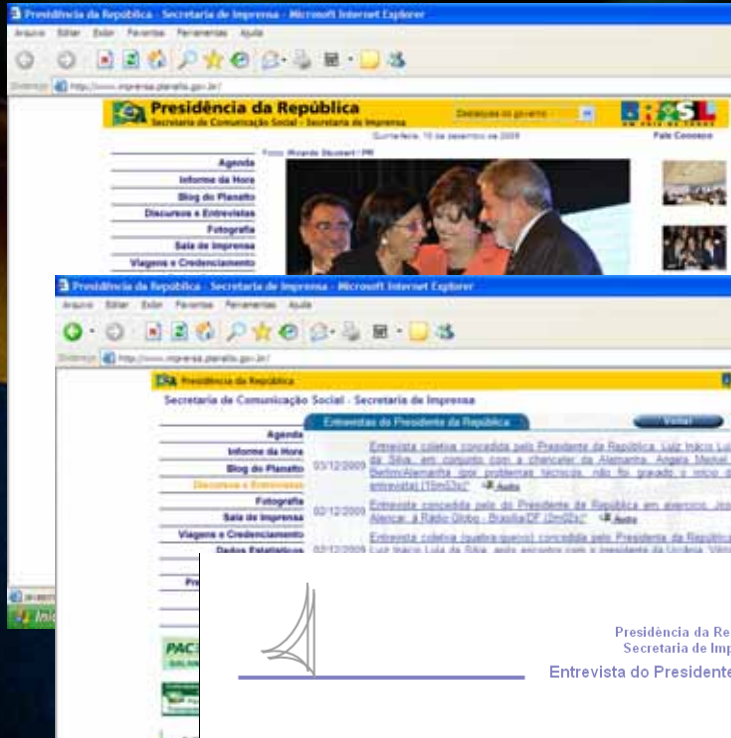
Presidência da República - Secretaria de Imprensa - Microsoft Internet Explorer

Arquivo Editar Exibir Favoritos Ferramentas Ajuda

Endereço http://www.imprensa.planalto.gov.br/

Presidência da República
Secretaria de Comunicação Social - Secretaria de Imprensa

Destaques do governo

BRASIL UM PAÍS DE TODOS

Quinta-feira, 10 de dezembro de 2009

Fale Conosco

Foto: Ricardo Stuckert / PR

Agenda
Informe da Hora
Blog do Planalto
Discursos e Entrevistas
Fotografia
Sala de Imprensa
Viagens e Credenciamento

Presidência da República - Secretaria de Imprensa - Microsoft Internet Explorer

Arquivo Editar Exibir Favoritos Ferramentas Ajuda

Endereço http://www.imprensa.planalto.gov.br/

Presidência da República

Secretaria de Comunicação Social - Secretaria de Imprensa

Entrevistas do Presidente da República

Voltar

Agenda
Informe da Hora
Blog do Planalto
Discursos e Entrevistas
Fotografia
Sala de Imprensa
Viagens e Credenciamento
Dados Estatísticos

03/12/2009 Entrevista coletiva concedida pelo Presidente da República, Luiz Inácio Lula da Silva, em conjunto com a chanceler da Alemanha, Angela Merkel - Berlim/Alemanha (por problemas técnicos, não foi gravado o início da entrevista) (15m53s) Áudio

02/12/2009 Entrevista concedida pelo Presidente da República em exercício, José Alencar, à Rádio Globo - Brasília/DF (3m02s) Áudio

02/12/2009 Entrevista coletiva (quebra-queixo) concedida pelo Presidente da República, Luiz Inácio Lula da Silva, após encontro com o presidente do Uruguai, Tabaré

Pre

PAC

Presidência da Re
Secretaria de Imp
Entrevista do Presidente